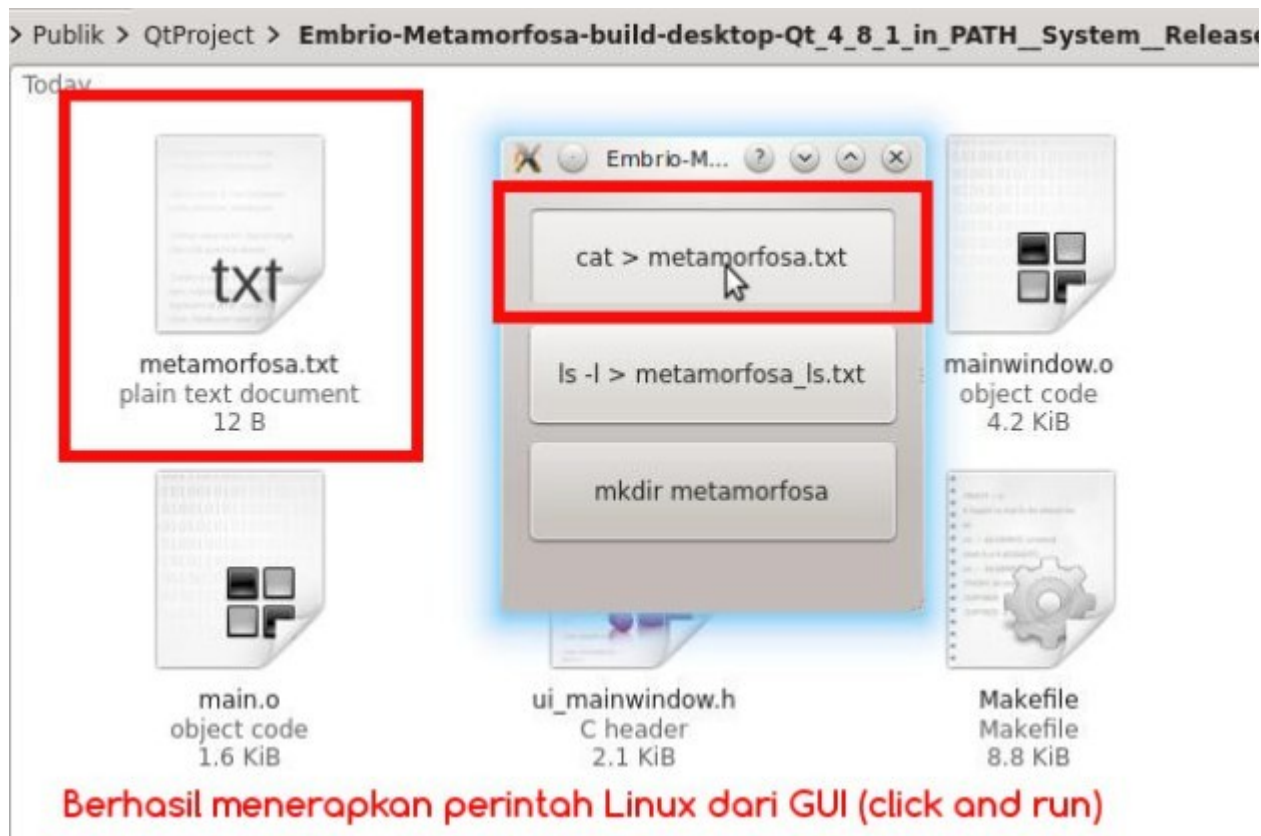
> Publik > QtProject > Embrio-Metamorfosa-build-desktop-Qt_4_8_1_in_PATH__System__Releas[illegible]

Today

txt

metamorfosa.txt
plain text document
12 B

Embrio-M...

cat > metamorfosa.txt

ls -l > metamorfosa_ls.txt

mkdir metamorfosa

mainwindow.o
object code
4.2 KiB

main.o
object code
1.6 KiB

ui_mainwindow.h
C header
2.1 KiB

Makefile
Makefile
8.8 KiB

Berhasil menerapkan perintah Linux dari GUI (click and run)